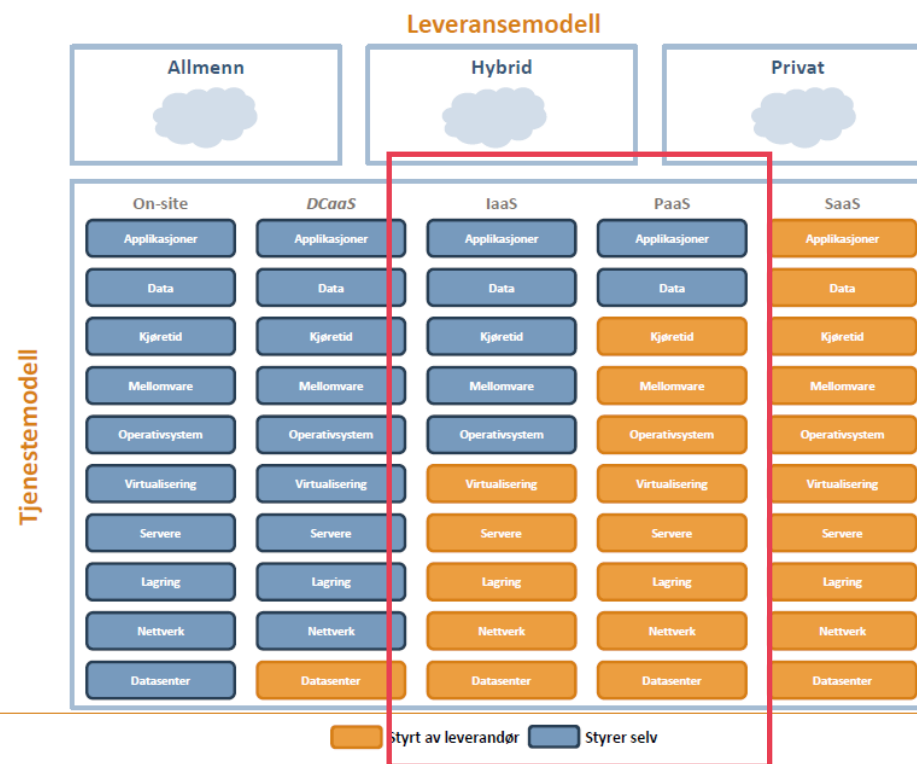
Leveransemodell

Allmenn

Hybrid

Privat

Tjenestemodell

| On-site | DCaaS | IaaS | PaaS | SaaS |
|---|---|---|---|---|
| Applikasjoner | Applikasjoner | Applikasjoner | Applikasjoner | Applikasjoner |
| Data | Data | Data | Data | Data |
| Kjøretid | Kjøretid | Kjøretid | Kjøretid | Kjøretid |
| Mellomvare | Mellomvare | Mellomvare | Mellomvare | Mellomvare |
| Operativsystem | Operativsystem | Operativsystem | Operativsystem | Operativsystem |
| Virtualisering | Virtualisering | Virtualisering | Virtualisering | Virtualisering |
| Servere | Servere | Servere | Servere | Servere |
| Lagring | Lagring | Lagring | Lagring | Lagring |
| Nettverk | Nettverk | Nettverk | Nettverk | Nettverk |
| Datasenter | Datasenter | Datasenter | Datasenter | Datasenter |

Styrt av leverandør Styrer selv